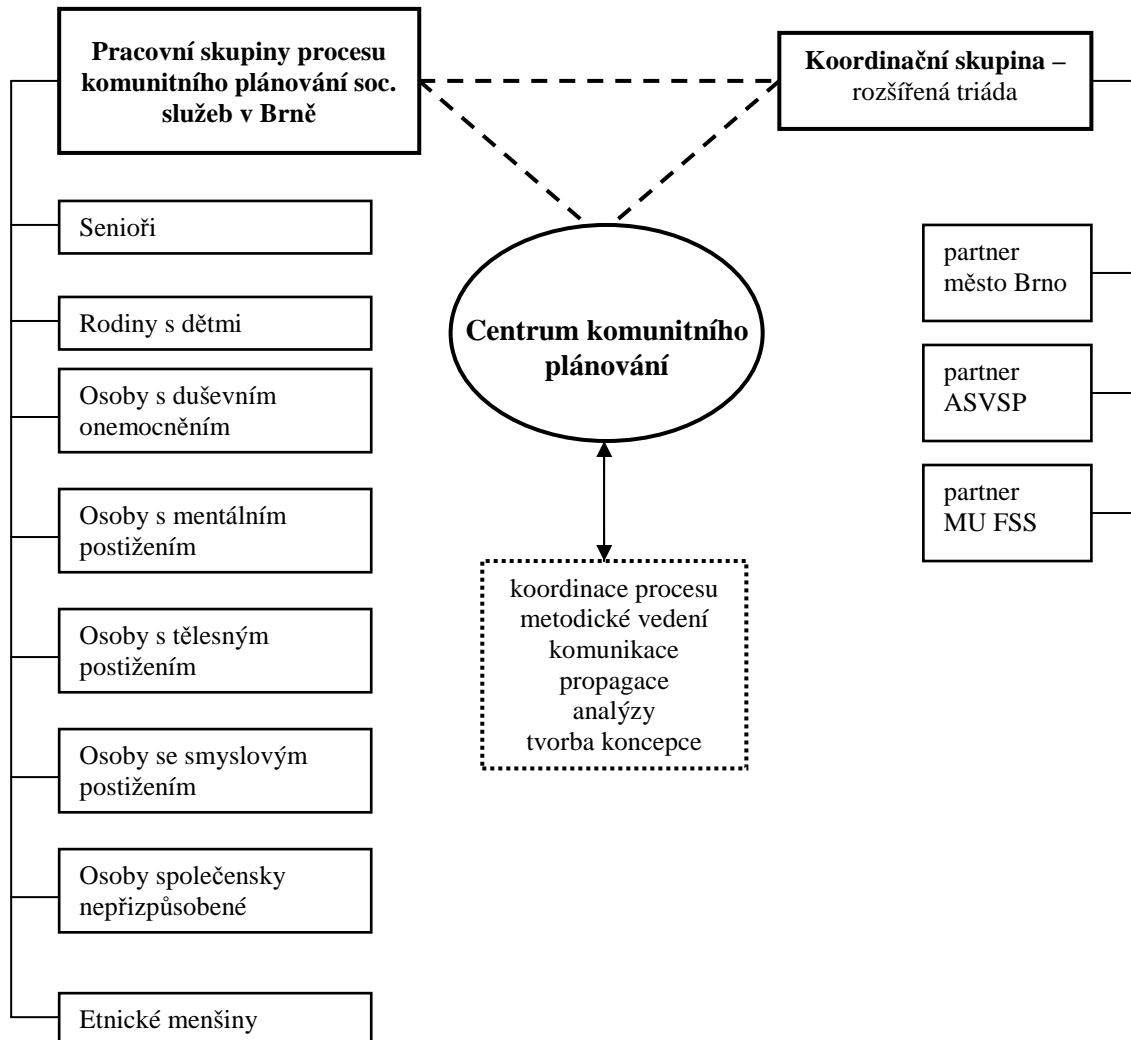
Pracovní skupiny procesu komunitního plánování soc. služeb v Brně

Koordinační skupina – rozšířená triáda

Senioři

Rodiny s dětmi

Osoby s duševním onemocněním

Osoby s mentálním postižením

Osoby s tělesným postižením

Osoby se smyslovým postižením

Osoby společensky nepřizpůsobené

Etnické menšiny

Centrum komunitního plánování

koordinace procesu
metodické vedení
komunikace
propagace
analýzy
tvorba koncepce

partner město Brno

partner ASVSP

partner MU FSS